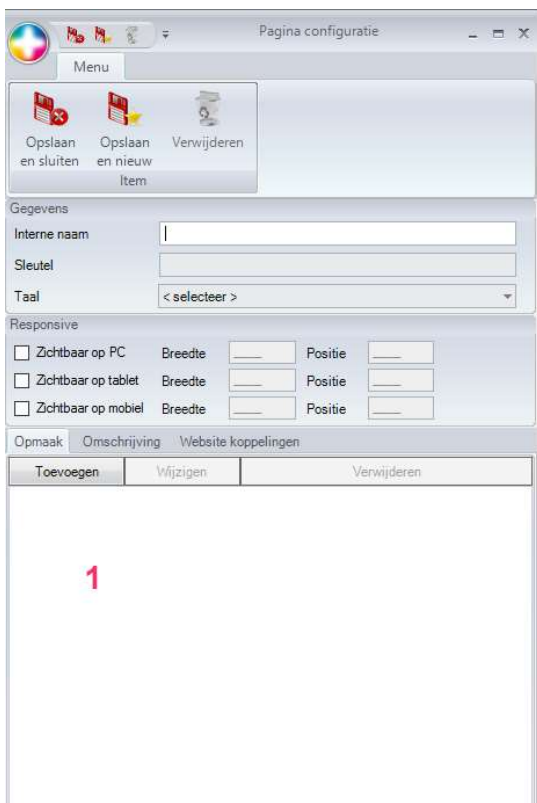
Pagina configuratie

Menu

Opslaan en sluiten
Opslaan en nieuw
Verwijderen
Item

Gegevens
Interne naam
Sleutel
Taal
< selecteer >

Responsive
Zichtbaar op PC
Breedte
Positie
Zichtbaar op tablet
Breedte
Positie
Zichtbaar op mobiel
Breedte
Positie

Opmaak
Omschrijving
Website koppelingen

Toevoegen
Wijzigen
Verwijderen

1